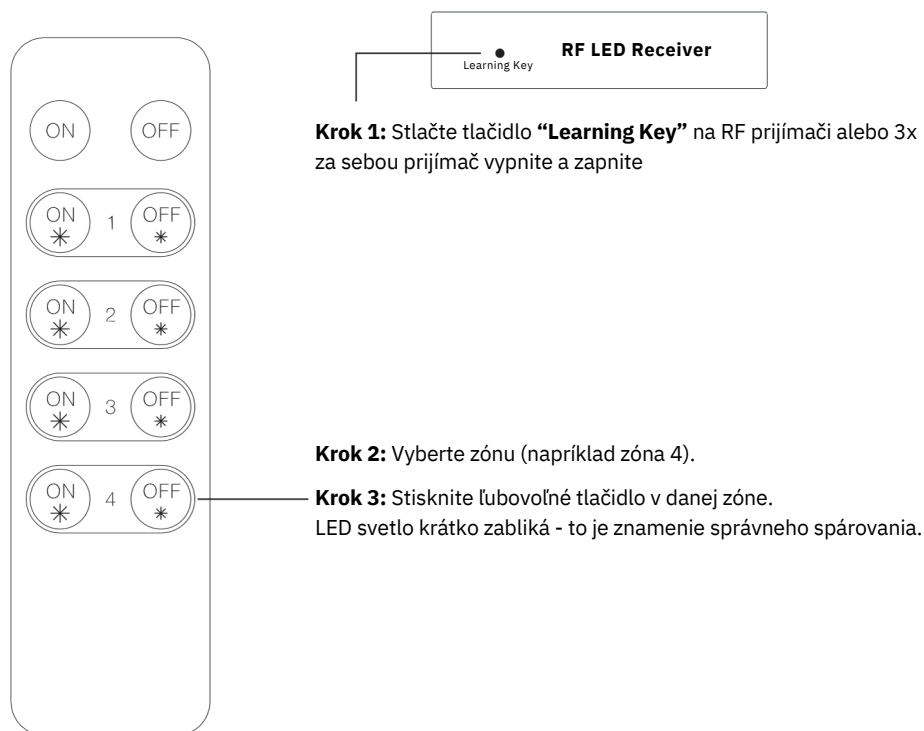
ON OFF

ON 1 OFF

ON 2 OFF

ON 3 OFF

ON 4 OFF

Learning Key

RF LED Receiver

**Krok 1:** Stlačte tlačidlo **"Learning Key"** na RF prijímači alebo 3x za sebou prijímač vypnite a zapnite

**Krok 2:** Vyberte zónu (napríklad zóna 4).

**Krok 3:** Stisknite ľubovoľné tlačidlo v danej zóne. LED svetlo krátko zabliká - to je znamenie správneho spárovania.